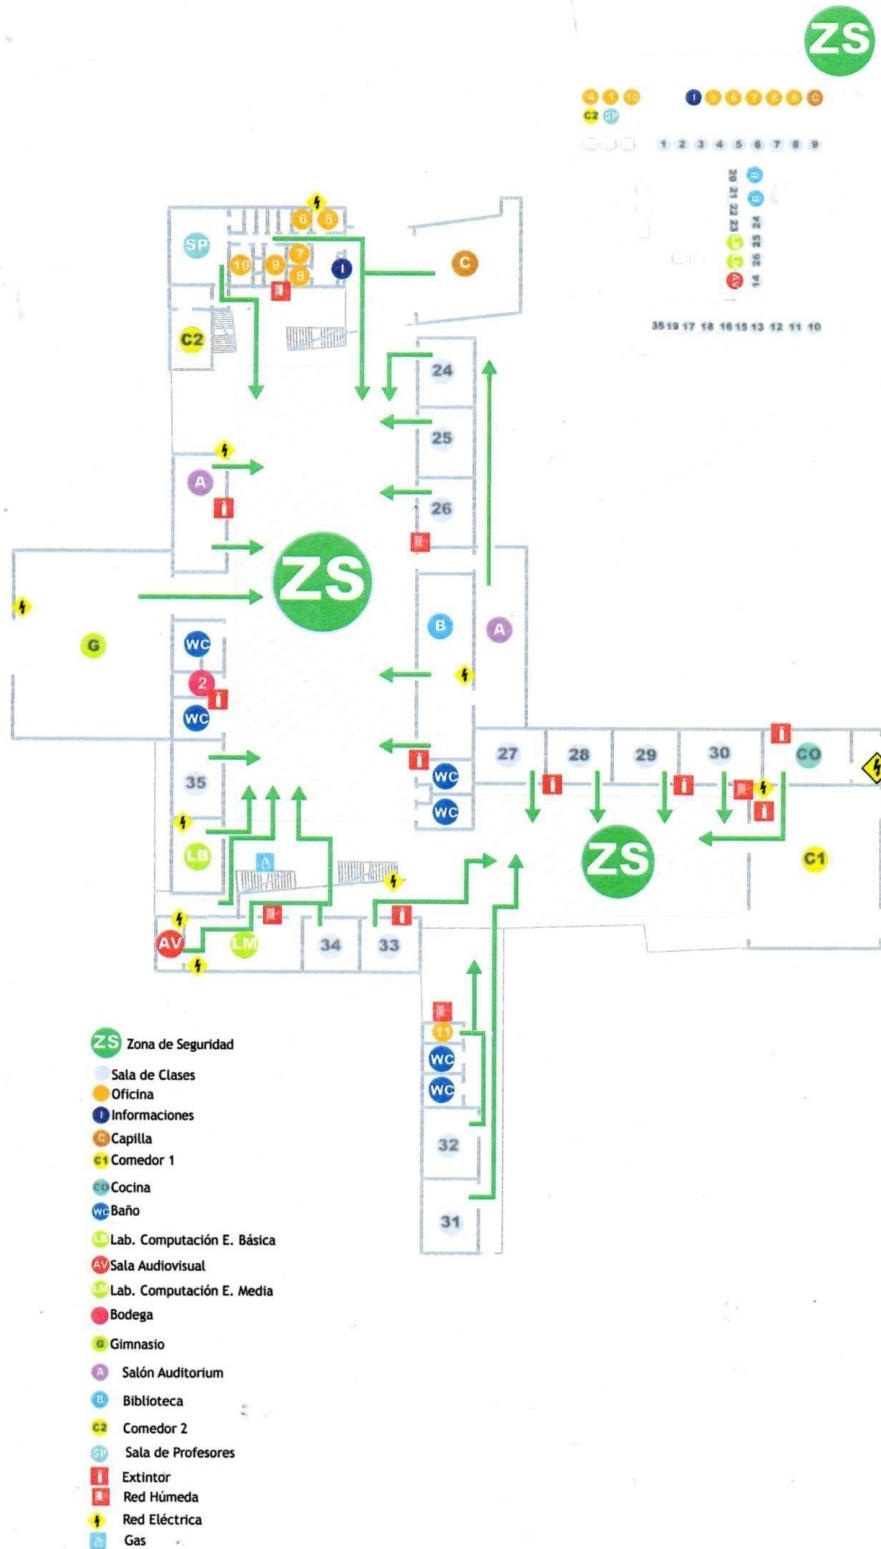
ZS

C2 SP

1 2 3 4 5 6 7 8 9

20 21 22 23 24 25 26 14

35 19 17 18 16 15 13 12 11 10

SP
6 5
10 9 7 8
I
C
C2
24
25
A
26
ZS
G
B
A
WC
2
WC
35
27 28 29 30 CO
WC
WC
ZS
C1
LB
AV LM 34 33
11
WC
WC
32
31

ZS Zona de Seguridad
Sala de Clases
Oficina
I Informaciones
C Capilla
C1 Comedor 1
CO Cocina
WC Baño
LB Lab. Computación E. Básica
AV Sala Audiovisual
LM Lab. Computación E. Media
Bodega
G Gimnasio
A Salón Auditorium
B Biblioteca
C2 Comedor 2
SP Sala de Profesores
Extintor
Red Húmeda
Red Eléctrica
Gas